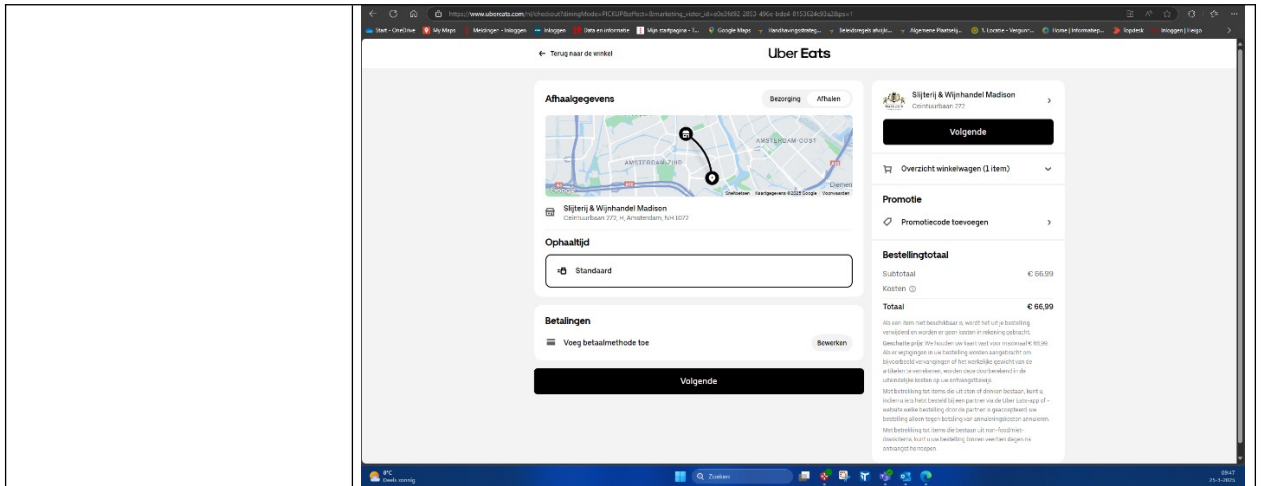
https://www.ubereats.com/nl/checkout?diningMode=PICKUP&effect=&marketing_visitor_id=e0e2fd92-2853-496e-bde4-8153524c93a2&ps=1

Start - OneDrive | My Maps | Meldingen - Inloggen | Inloggen | Data en informatie | Mijn startpagina - T... | Google Maps | Handhavingsstrateg... | Selectieregels afvalst... | Algemene Plaatselij... | 3. Locatie - Vergunn... | Home | Informatiep... | Topdesk | Inloggen | Helga

← Terug naar de winkel

Uber Eats

Afhaalgegevens

Bezorging | Afhalen

AMSTERDAM-OOST

AMSTERDAM-ZUID

Diemen

Sneltoetsen | Kaartgegevens ©2025 Google | Voorwaarden

Slijterij & Wijnhandel Madison
Ceintuurbaan 272, H, Amsterdam, NH 1072

Ophaaltijd

Standaard

Betalingen

Voeg betaalmethode toe

Bewerken

Volgende

Slijterij & Wijnhandel Madison
Ceintuurbaan 272

Volgende

Overzicht winkelwagen (1 item)

Promotie

Promotiecode toevoegen

Bestellingtotaal

Subtotaal € 66,99
Kosten
Totaal € 66,99

Als een item niet beschikbaar is, wordt het uit je bestelling verwijderd en worden er geen kosten in rekening gebracht.

Geschatte prijs: We houden we kaart vast voor maximaal € 66,99. Alle er wijzigingen in uw bestelling worden aangebracht om bijvoorbeeld vervangingen of het werkelijke gewicht van de artikelen te verrekenen, worden deze dienovereenkomstig in de uiteindelijke kosten op uw ontvangstbewijs.

Met betrekking tot items die uit één of meerdere bestaan, kunt u, indien u er niets bestelt bij een partner via de Uber Eats-app of -website welke bestelling door de partner is geaccepteerd, uw bestelling alleen tegen betaling van annuleringskosten annuleren.

Met betrekking tot items die bestaan uit non-foodmiet-diensitems, kunt u uw bestelling binnen veertien dagen na ontvangst herroepen.

8°C
Deels zonnig

Zoeken

09:47
25-3-2025